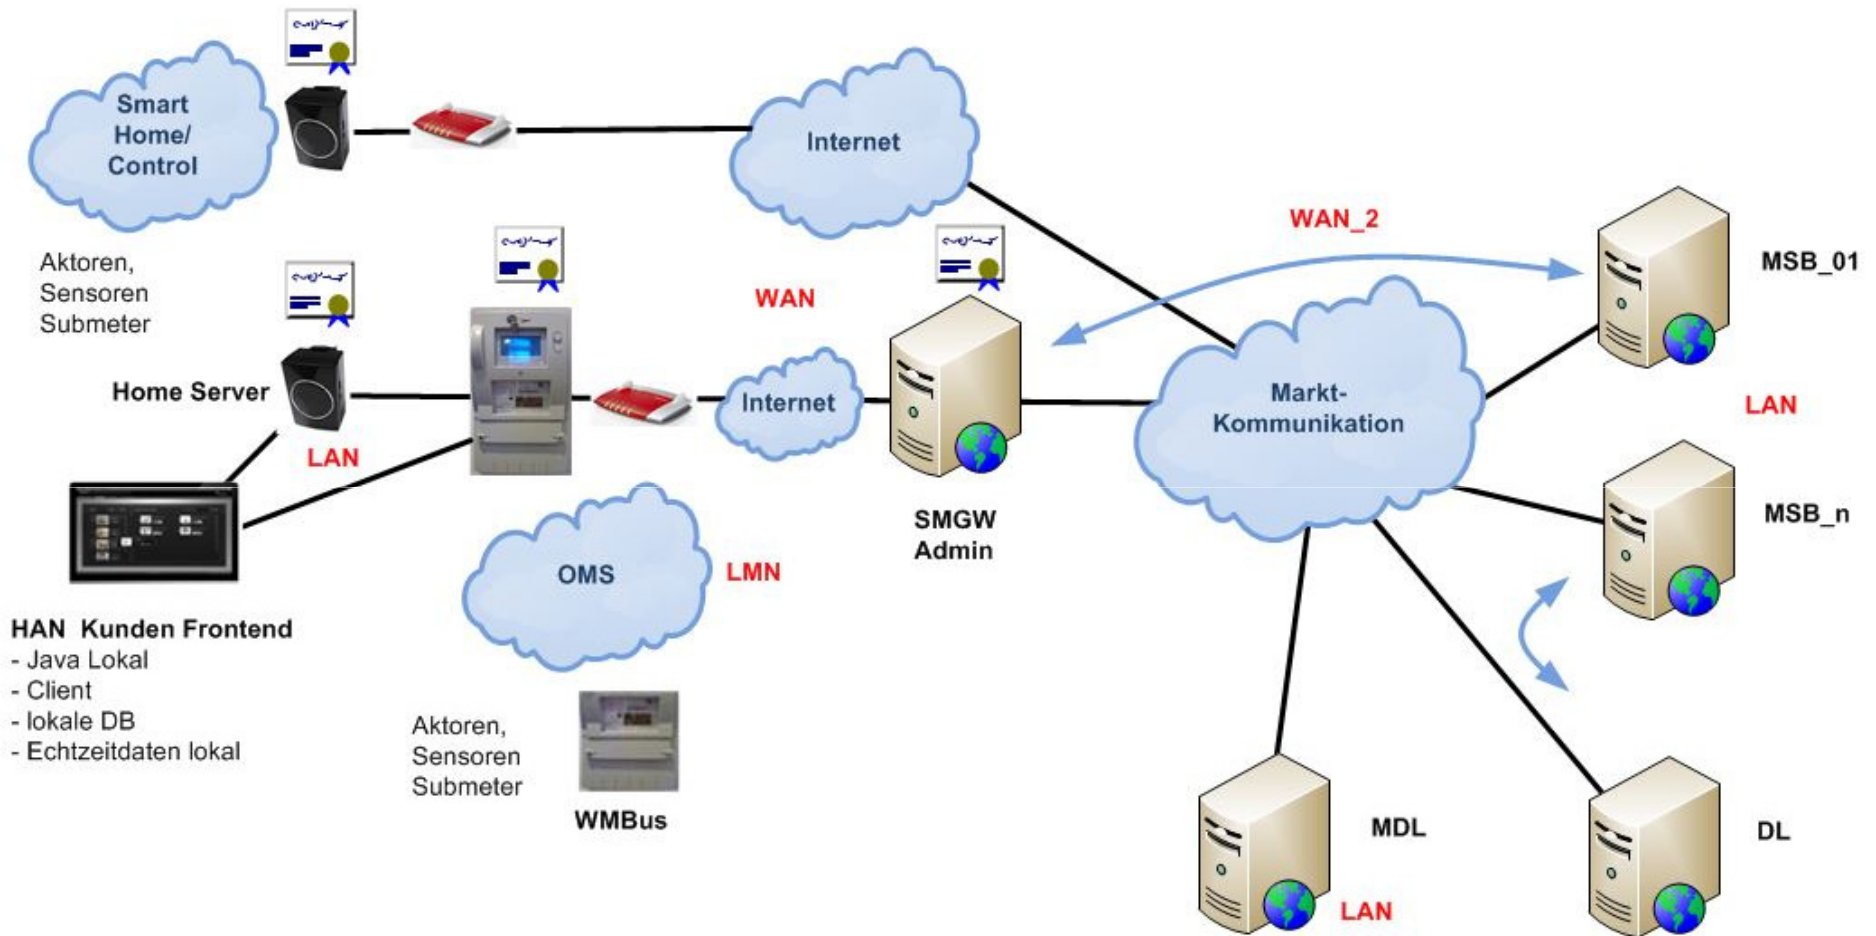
Smart Home/ Control

Internet

Aktoren, Sensoren Submeter

WAN_2

MSB_01

WAN

Home Server

LAN

Internet

Markt-Kommunikation

LAN

SMGW Admin

MSB_n

OMS

LMN

HAN Kunden Frontend
- Java Lokal
- Client
- lokale DB
- Echtzeitdaten lokal

Aktoren, Sensoren Submeter

WMBus

MDL

DL

LAN